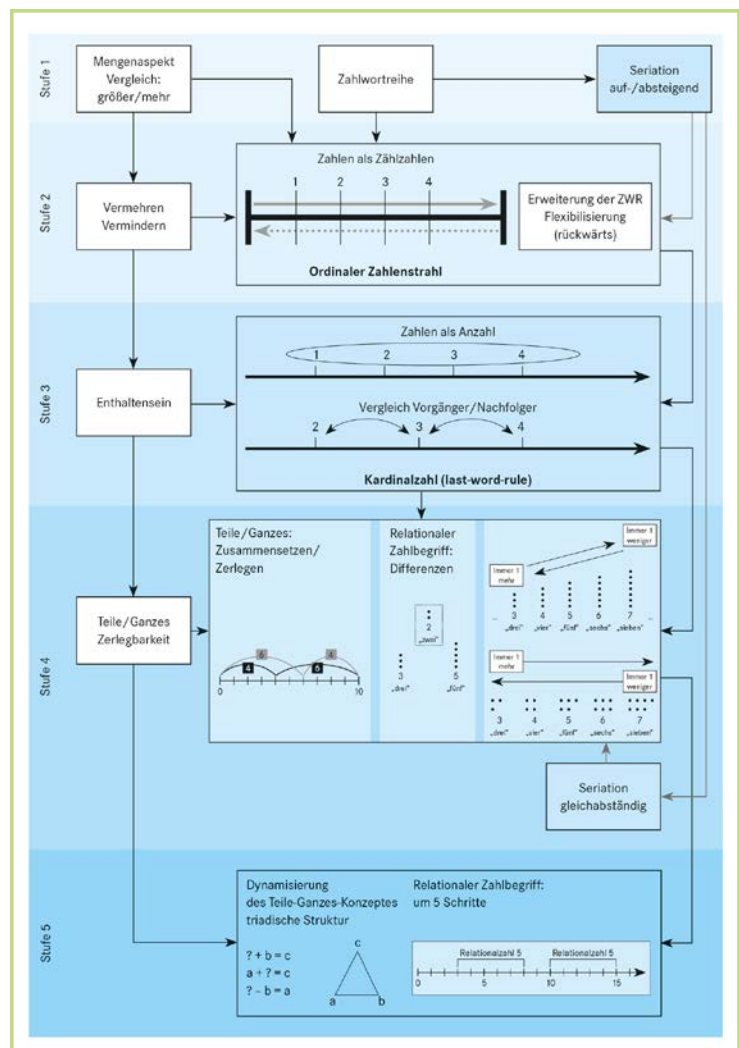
Stufe 1

Mengenaspekt Vergleich: größer/mehr

Zahlwortreihe

Seriation auf-/absteigend

Stufe 2

Vermehren Vermindern

Zahlen als Zählzahlen

1 2 3 4

Erweiterung der ZWR Flexibilisierung (rückwärts)

Ordinaler Zahlenstrahl

Stufe 3

Enthaltensein

Zahlen als Anzahl

1 2 3 4

Vergleich Vorgänger/Nachfolger

2 3 4

Kardinalzahl (last-word-rule)

Stufe 4

Teile/Ganzes Zerlegbarkeit

Teile/Ganzes: Zusammensetzen/ Zerlegen

6 4 4 6

0 10

Relationaler Zahlbegriff: Differenzen

2 „zwei"

3 „drei"

5 „fünf"

Immer 1 weniger

Immer 1 mehr

3 „drei" 4 „vier" 5 „fünf" 6 „sechs" 7 „sieben"

Immer 1 mehr

Immer 1 weniger

3 „drei" 4 „vier" 5 „fünf" 6 „sechs" 7 „sieben"

Seriation gleichabständig

Stufe 5

Dynamisierung des Teile-Ganzes-Konzeptes triadische Struktur

? + b = c
a + ? = c
? – b = a

c a b

Relationaler Zahlbegriff: um 5 Schritte

Relationalzahl 5 Relationalzahl 5

0 5 10 15